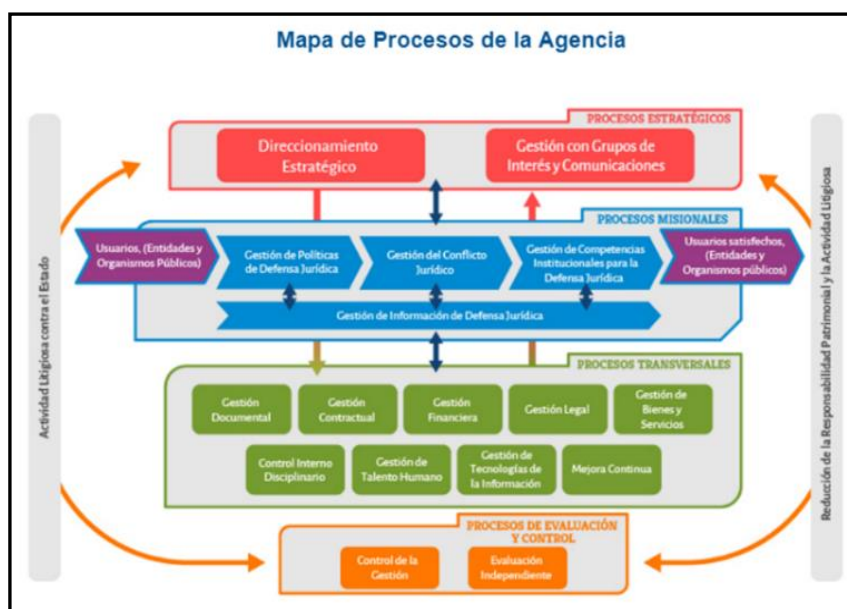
Mapa de Procesos de la Agencia

Actividad Litigiosa contra el Estado

PROCESOS ESTRATÉGICOS

Direccionamiento Estratégico

Gestión con Grupos de Interés y Comunicaciones

PROCESOS MISIONALES

Usuarios, (Entidades y Organismos Públicos)

Gestión de Políticas de Defensa Jurídica

Gestión del Conflicto Jurídico

Gestión de Competencias Institucionales para la Defensa Jurídica

Usuarios satisfechos, (Entidades y Organismos públicos)

Gestión de Información de Defensa Jurídica

PROCESOS TRANSVERSALES

Gestión Documental

Gestión Contractual

Gestión Financiera

Gestión Legal

Gestión de Bienes y Servicios

Control Interno Disciplinario

Gestión de Talento Humano

Gestión de Tecnologías de la Información

Mejora Continua

PROCESOS DE EVALUACIÓN Y CONTROL

Control de la Gestión

Evaluación Independiente

Reducción de la Responsabilidad Patrimonial y la Actividad Litigiosa